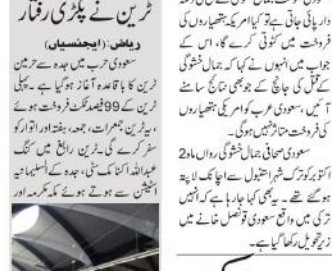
ٹرین نے پکڑی رفتار

ریاض: (ایجنسیاں)

سعودی عرب میں جدہ سے حرمین ٹرین کا با قاعدہ آغاز ہو گیا ہے۔ پہلی ٹرین کے 99 فیصد ٹکٹ فروخت ہوئے ہیں، یہ ٹرین جمعرات، جمعہ، ہفتہ اور اتوار کو سفر کرے گی۔ یہ ٹرین رابغ میں کنگ عبداللہ اکنامک سٹی، جدہ کے السلیمانیہ اسٹیشن سے ہوتے ہوئے مکہ مکرمہ اور

دارہ پالی جاتی ہے تو کیا امریکہ ہتھیاروں کی فروخت میں کٹوتی کرے گا، اس کے جواب میں انہوں نے کہا کہ جمال خشوگی کے قتل کی جانچ کے جو بھی نتائج سامنے آئیں، سعودی عرب کو امریکی ہتھیاروں کی فروخت متاثر نہیں ہوگی۔

سعودی صحافی جمال خشوگی رواں ماہ 2 اکتوبر کو ترکی شہر استنبول سے اچانک لاپتہ ہو گئے تھے۔ یہ کہا جا رہا ہے کہ انہیں ترکی میں واقع سعودی قونصل خانے میں زیر حراست رکھا گیا ہے۔